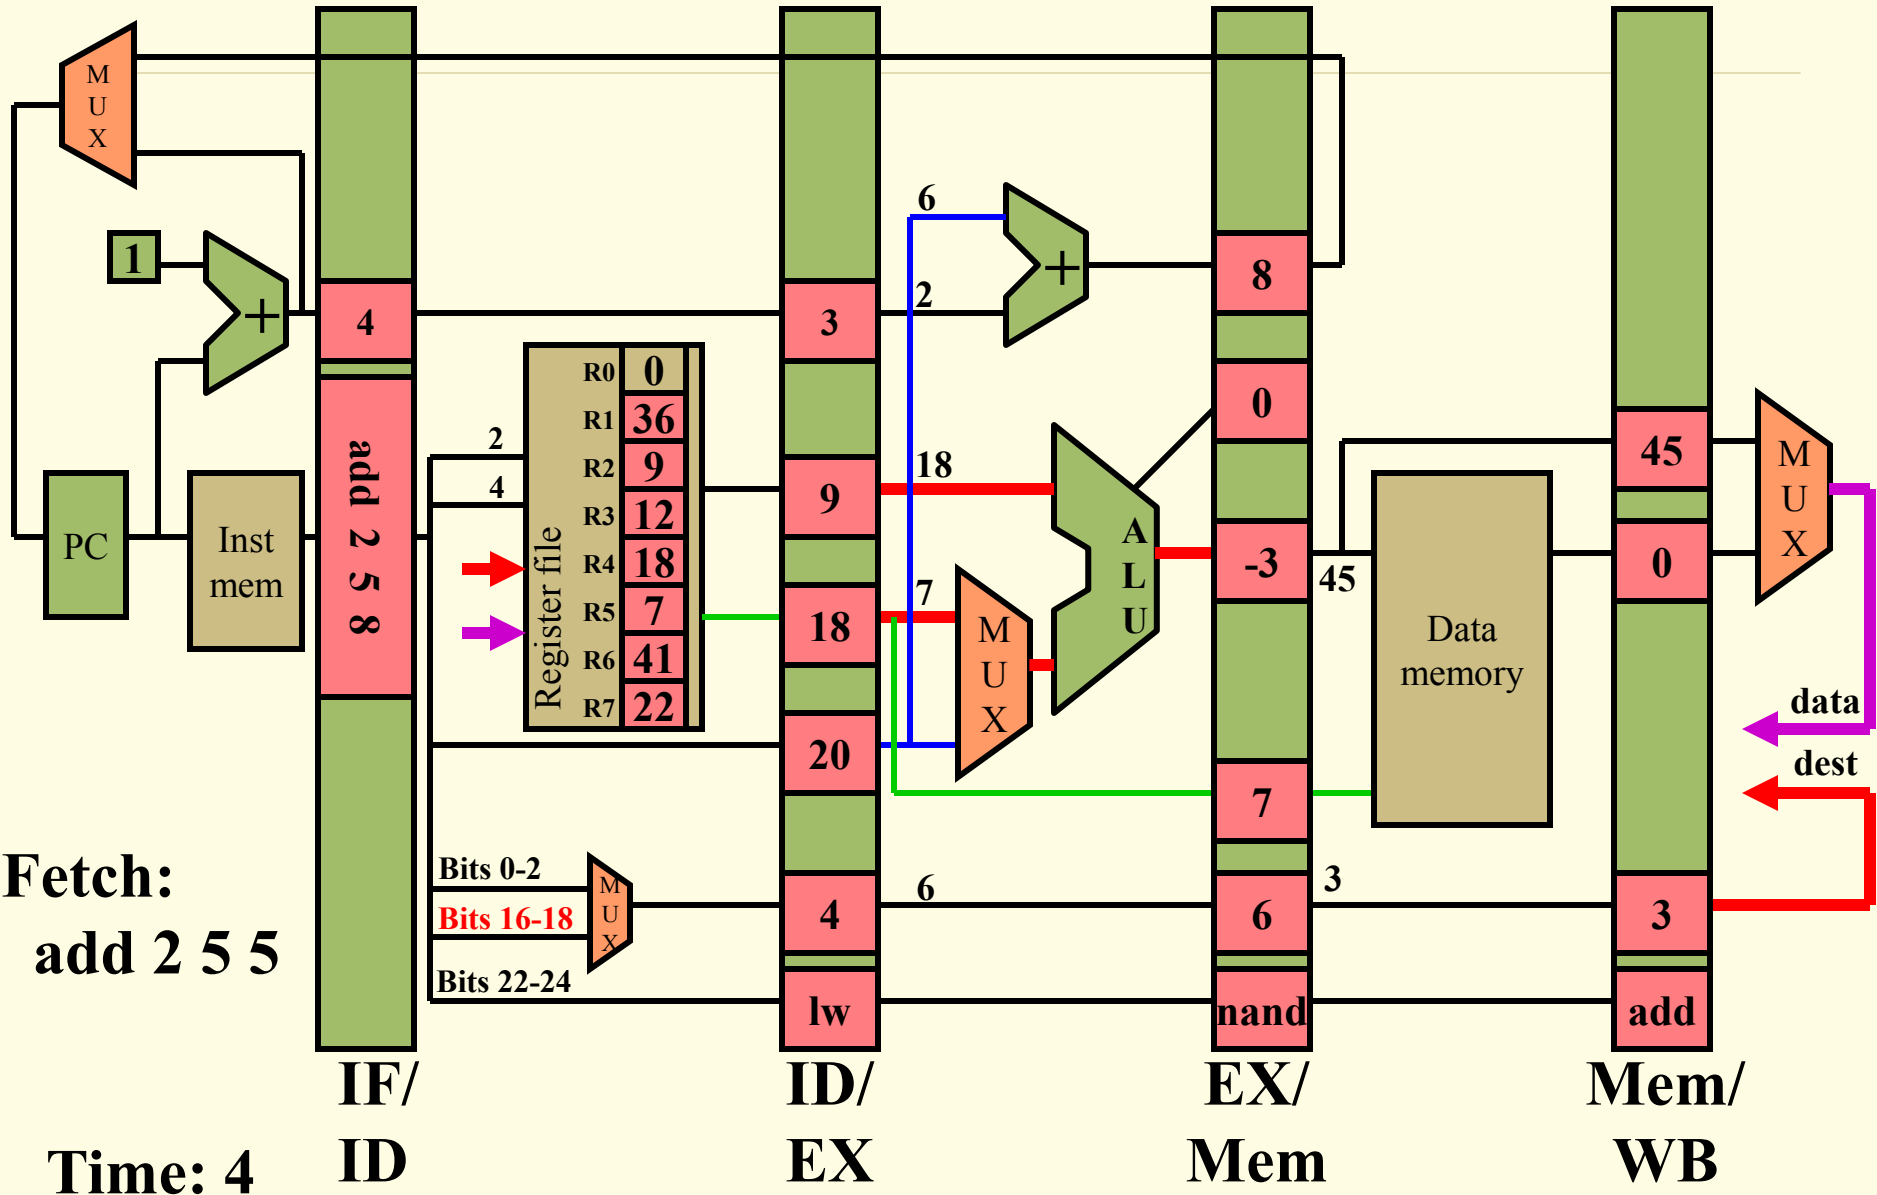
M
U
X

1

+

PC

Inst mem

4

add 2 5 8

2

4

Register file

| R0 | 0 |
|---|---|
| R1 | 36 |
| R2 | 9 |
| R3 | 12 |
| R4 | 18 |
| R5 | 7 |
| R6 | 41 |
| R7 | 22 |

Bits 0-2

Bits 16-18

Bits 22-24

M
U
X

3

9

18

20

4

lw

6

2

+

18

7

M
U
X

A
L
U

6

8

0

-3

7

6

nand

45

Data memory

3

45

0

3

add

M
U
X

data

dest

Fetch:
add 2 5 5

Time: 4

IF/
ID

ID/
EX

EX/
Mem

Mem/
WB